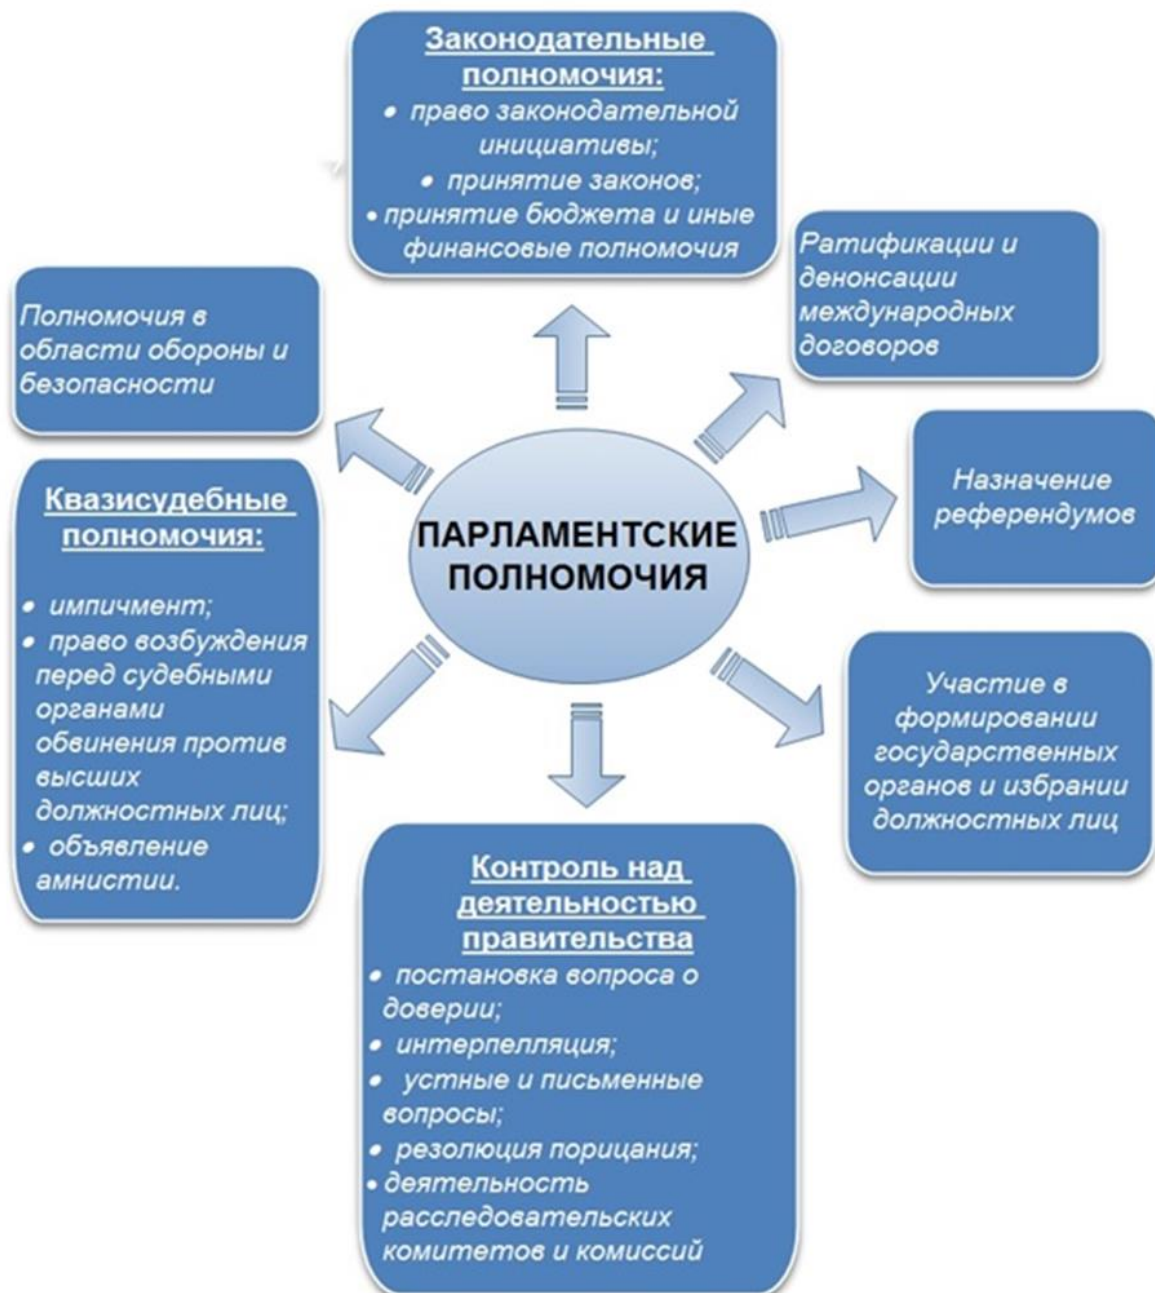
ПАРЛАМЕНТСКИЕ ПОЛНОМОЧИЯ

Законодательные полномочия:
• право законодательной инициативы;
• принятие законов;
• принятие бюджета и иные финансовые полномочия

Ратификации и денонсации международных договоров

Назначение референдумов

Участие в формировании государственных органов и избрании должностных лиц

Контроль над деятельностью правительства
• постановка вопроса о доверии;
• интерпелляция;
• устные и письменные вопросы;
• резолюция порицания;
• деятельность расследовательских комитетов и комиссий

Квазисудебные полномочия:
• импичмент;
• право возбуждения перед судебными органами обвинения против высших должностных лиц;
• объявление амнистии.

Полномочия в области обороны и безопасности